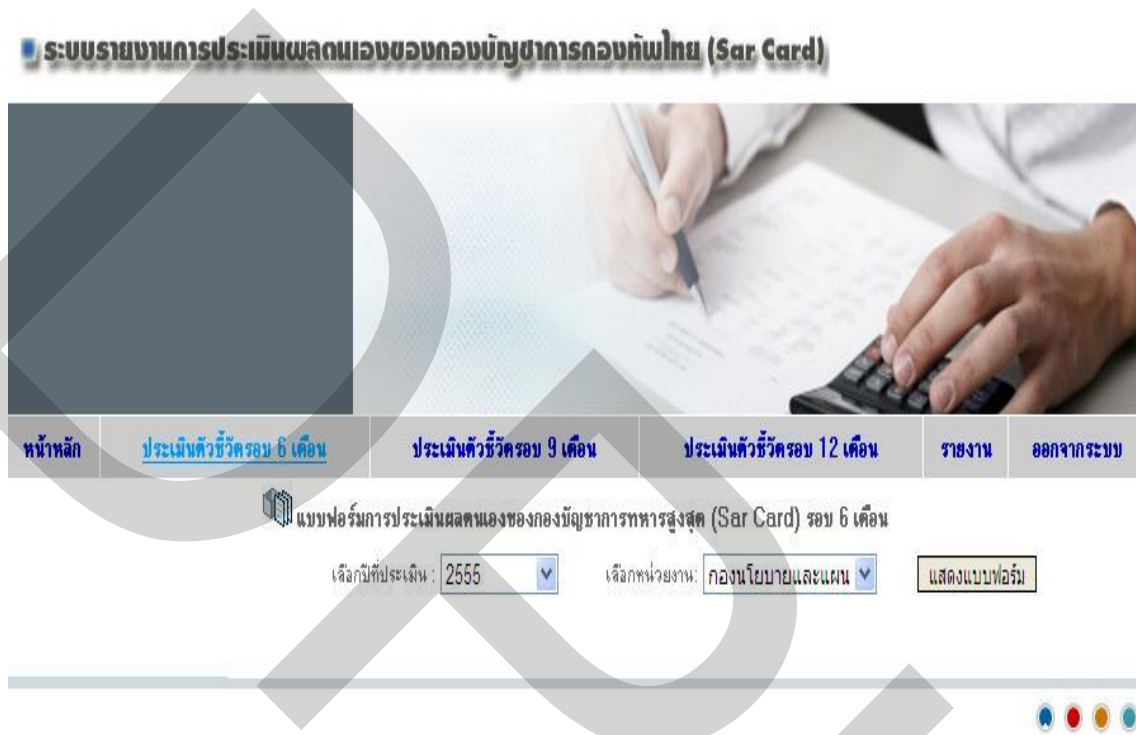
ระบบรายงานการประเมินผลตนเองของกองบัญชาการกองทัพไทย (Sar Card)

หน้าหลัก ประเมินตัวชี้วัดรอบ 6 เดือน ประเมินตัวชี้วัดรอบ 9 เดือน ประเมินตัวชี้วัดรอบ 12 เดือน รายงาน ออกจากระบบ

แบบฟอร์มการประเมินผลตนเองของกองบัญชาการทหารสูงสุด (Sar Card) รอบ 6 เดือน

เลือกปีที่ประเมิน : 2555 เลือกหน่วยงาน : กองนโยบายและแผน แสดงแบบฟอร์ม